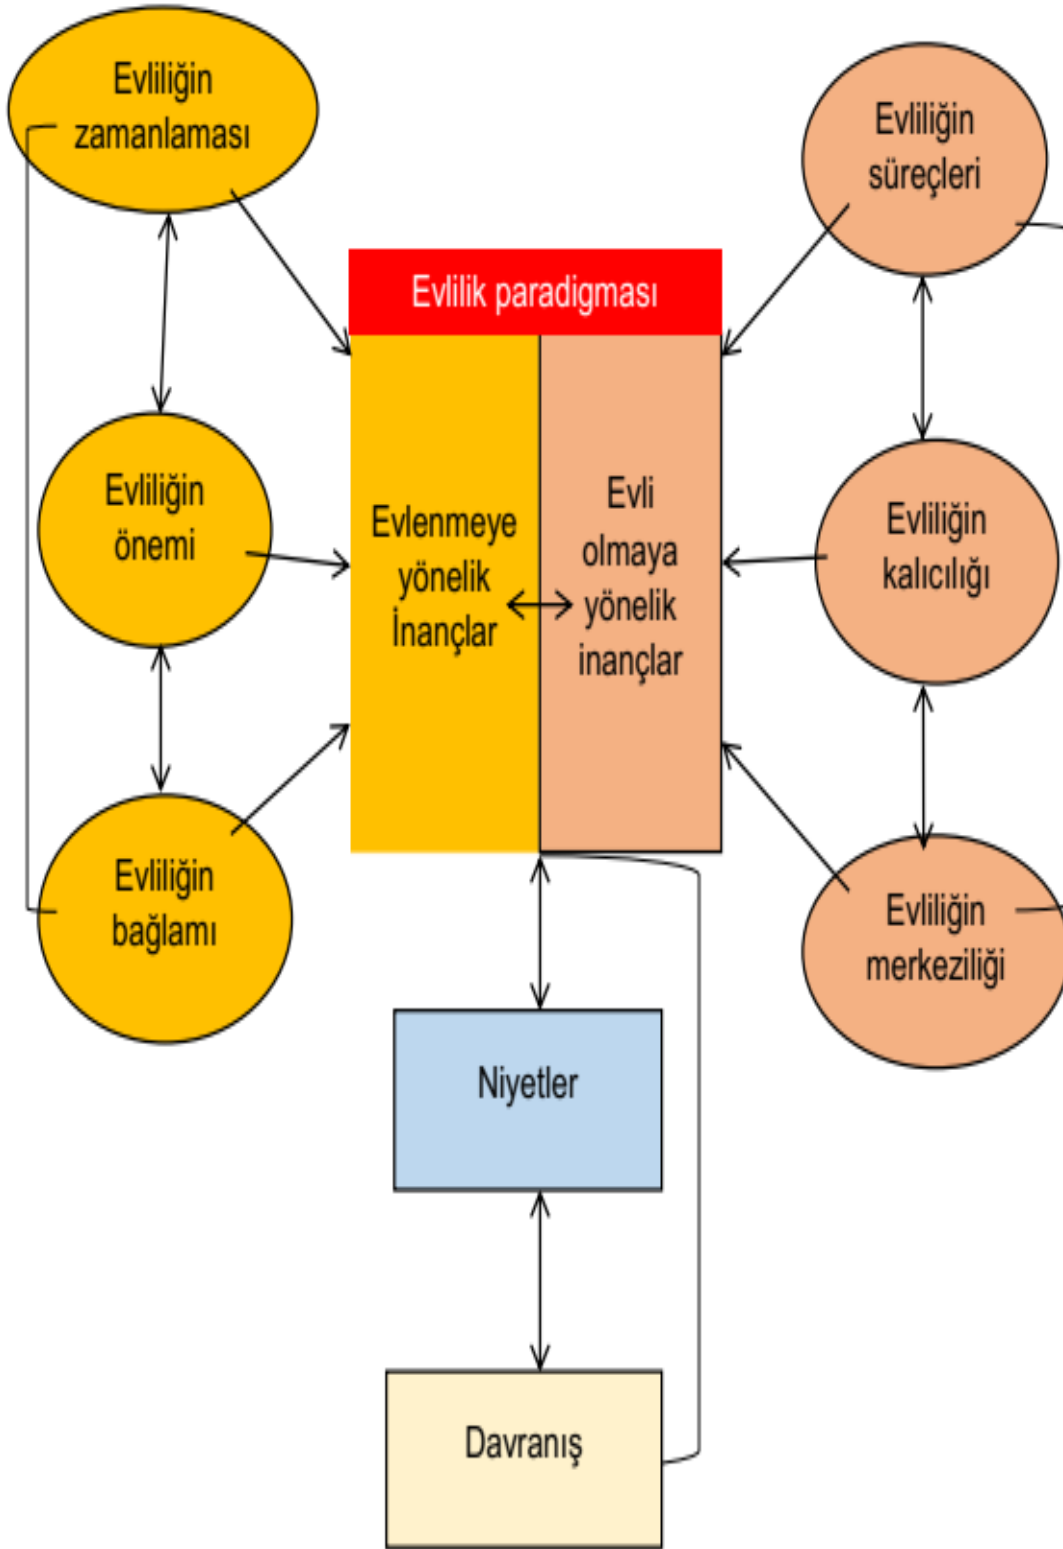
Evliliğin zamanlaması

Evliliğin süreçleri

Evlilik paradigması

Evlenmeye yönelik İnançlar

Evli olmaya yönelik inançlar

Evliliğin önemi

Evliliğin kalıcılığı

Evliliğin bağlamı

Evliliğin merkeziliği

Niyetler

Davranış